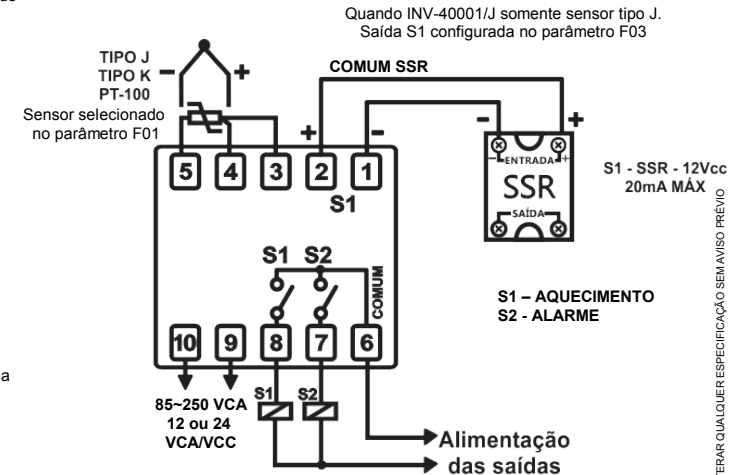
Quando INV-40001/J somente sensor tipo J.
Saída S1 configurada no parâmetro F03

TIPO J
TIPO K
PT-100
Sensor selecionado no parâmetro F01

COMUM SSR

+ -

5 4 3 2 1

S1

- +
ENTRADA
SSR
SAÍDA

S1 - SSR - 12Vcc
20mA MÁX

S1 S2

COMUM

S1 – AQUECIMENTO
S2 - ALARME

10 9 8 7 6

S1 S2

85~250 VCA
12 ou 24
VCA/VCC

Alimentação
das saídas

a

ERAR QUALQUER ESPECIFICAÇÃO SEM AVISO PRÉVIO